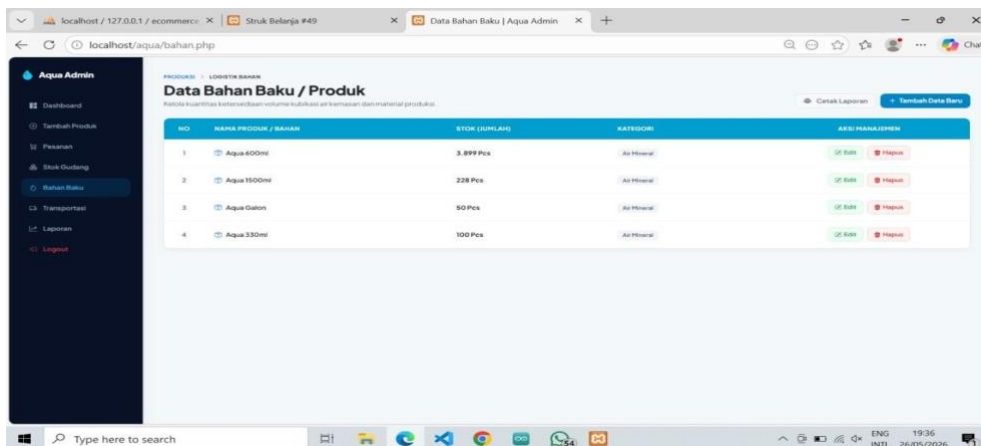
localhost / 127.0.0.1 / ecommerce × Struk Belanja #49 × Data Bahan Baku | Aqua Admin × +

localhost/aqua/bahan.php

Aqua Admin

Dashboard
Tambah Produk
Pesanan
Stok Gudang
Bahan Baku
Transportasi
Laporan
Logout

PRODUKSI > LOGISTIK BAHAN

Data Bahan Baku / Produk

Kelola kuantitas ketersediaan volume kubikasi air kemasan dan material produksi.

Cetak Laporan + Tambah Data Baru

| NO | NAMA PRODUK / BAHAN | STOK (JUMLAH) | KATEGORI | AKSI MANAJEMEN |
|---|---|---|---|---|
| 1 | Aqua 600ml | 3.899 Pcs | Air Mineral | Edit Hapus |
| 2 | Aqua 1500ml | 228 Pcs | Air Mineral | Edit Hapus |
| 3 | Aqua Galon | 50 Pcs | Air Mineral | Edit Hapus |
| 4 | Aqua 330ml | 100 Pcs | Air Mineral | Edit Hapus |

Type here to search

ENG INTL 19:36 26/05/2026